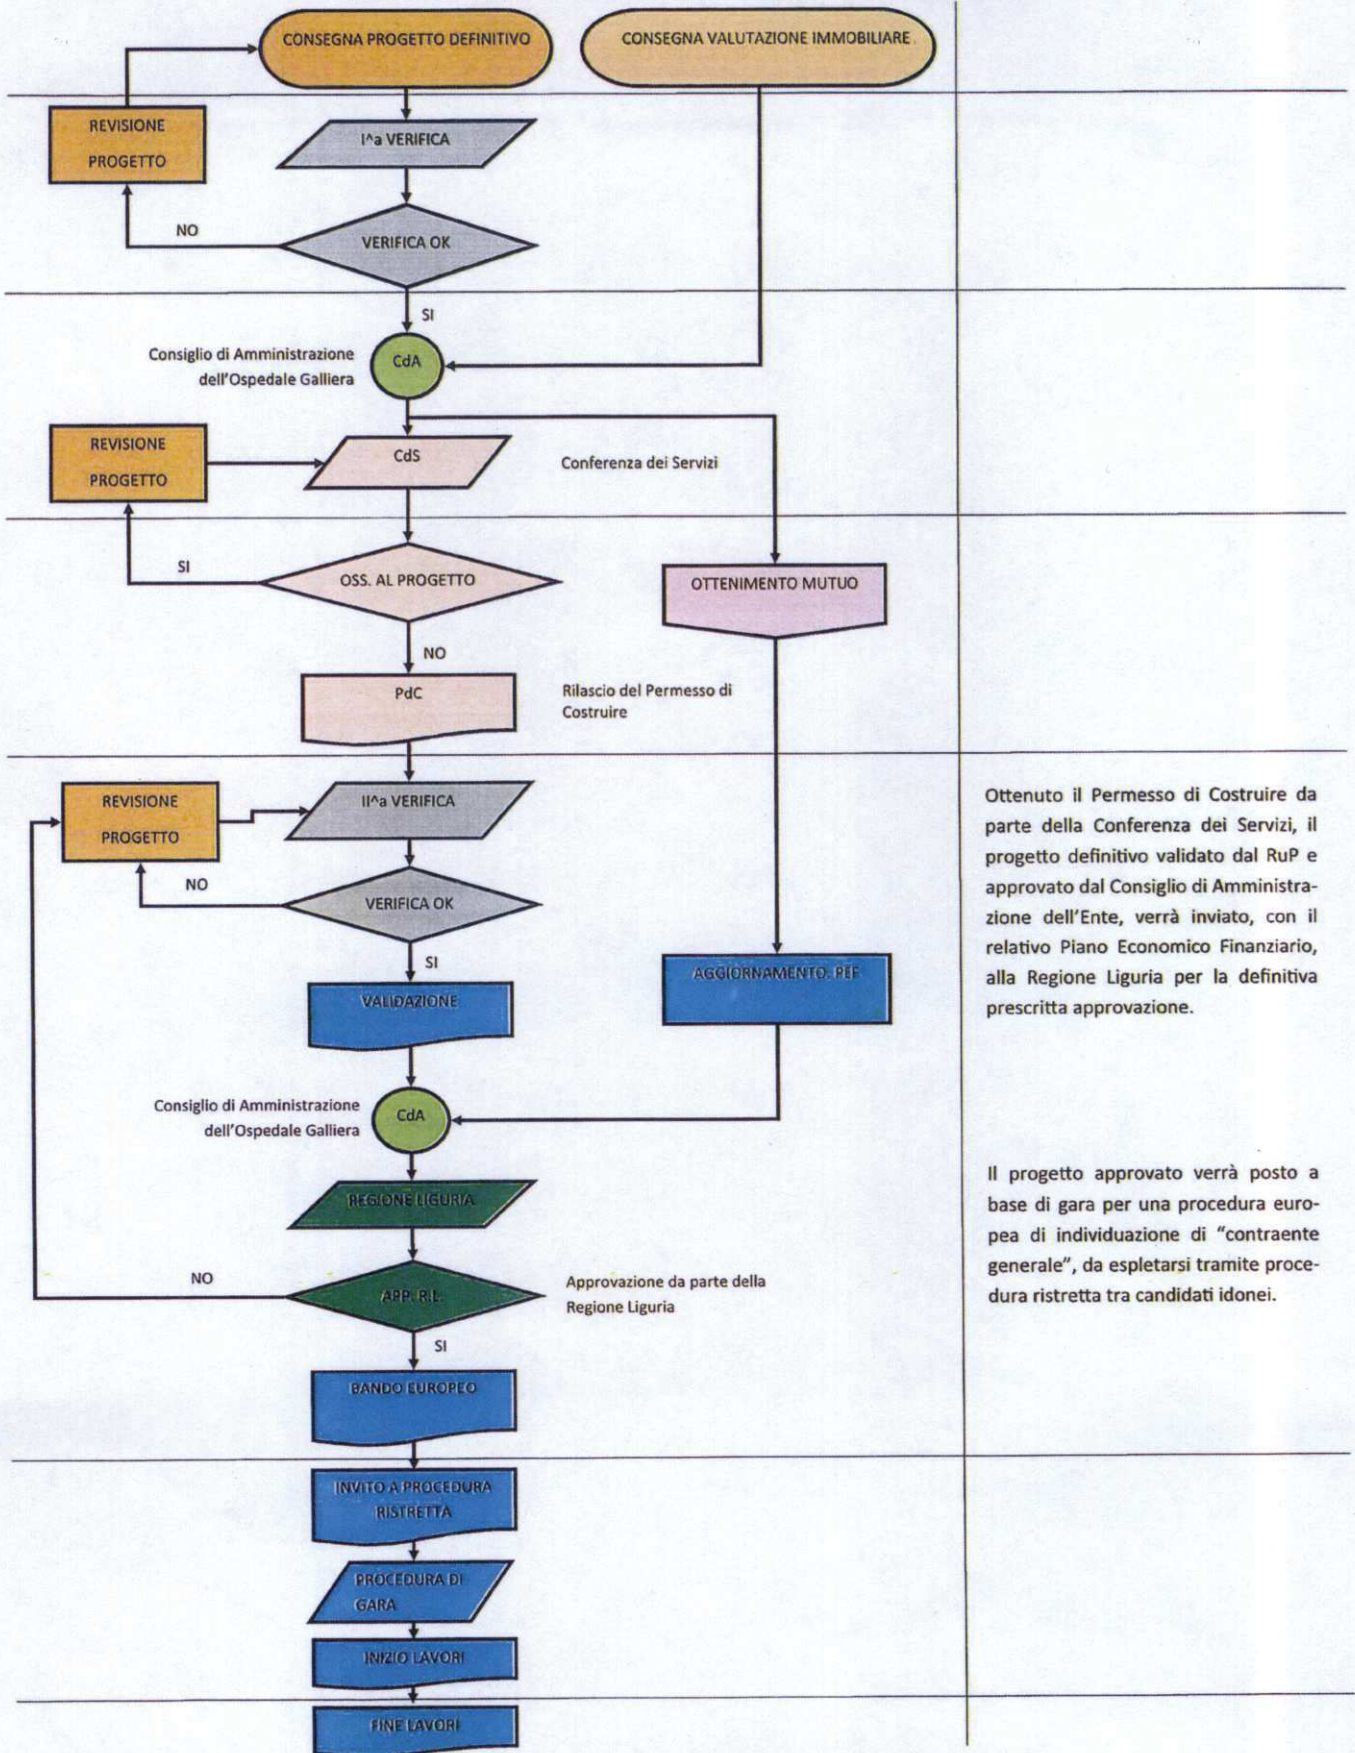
CONSEGNA PROGETTO DEFINITIVO

CONSEGNA VALUTAZIONE IMMOBILIARE

REVISIONE PROGETTO

I^a VERIFICA

NO

VERIFICA OK

SI

Consiglio di Amministrazione dell'Ospedale Galliera

CdA

REVISIONE PROGETTO

CdS

Conferenza dei Servizi

SI

OSS. AL PROGETTO

OTTENIMENTO MUTUO

NO

PdC

Rilascio del Permesso di Costruire

REVISIONE PROGETTO

II^a VERIFICA

NO

VERIFICA OK

SI

VALIDAZIONE

AGGIORNAMENTO PEF

Consiglio di Amministrazione dell'Ospedale Galliera

CdA

REGIONE LIGURIA

NO

APP. R.L.

Approvazione da parte della Regione Liguria

SI

BANDO EUROPEO

INVITO A PROCEDURA RISTRETTA

PROCEDURA DI GARA

INIZIO LAVORI

FINE LAVORI

Ottenuto il Permesso di Costruire da parte della Conferenza dei Servizi, il progetto definitivo validato dal RuP e approvato dal Consiglio di Amministrazione dell'Ente, verrà inviato, con il relativo Piano Economico Finanziario, alla Regione Liguria per la definitiva prescritta approvazione.

Il progetto approvato verrà posto a base di gara per una procedura europea di individuazione di "contraente generale", da espletarsi tramite procedura ristretta tra candidati idonei.